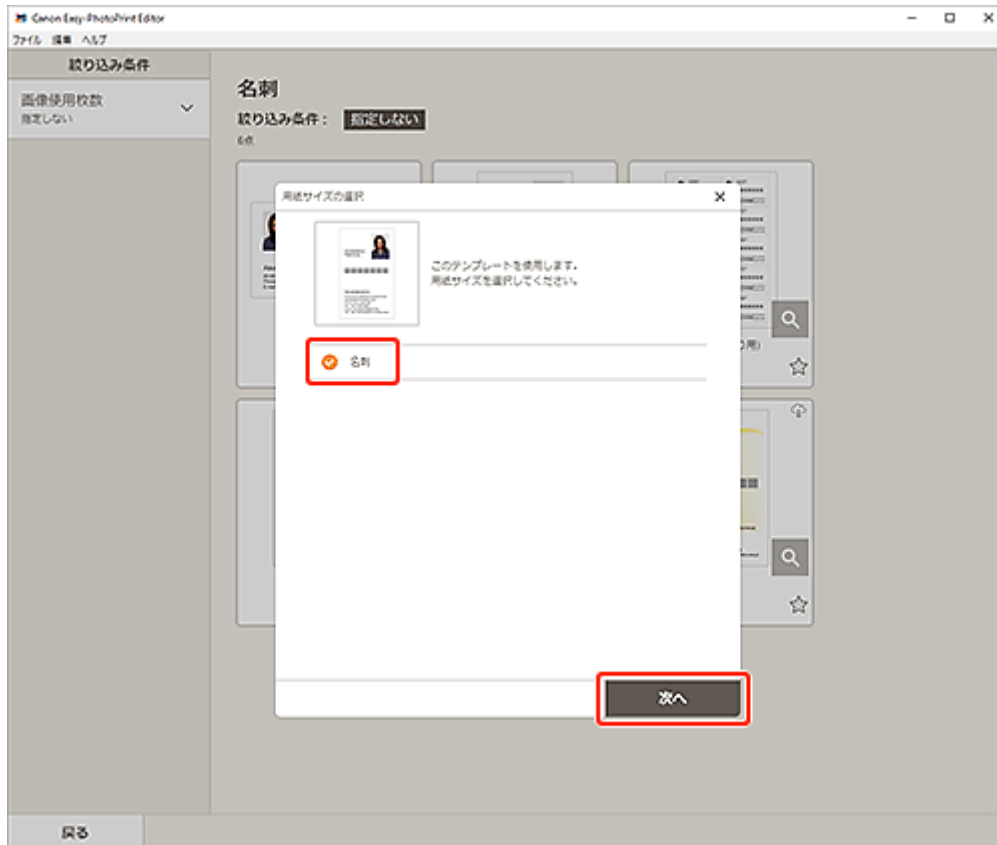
Canon Easy-PhotoPrint Editor

ファイル 編集 ヘルプ

絞り込み条件

画像使用枚数
指定しない

名刺

絞り込み条件： 指定しない

6点

用紙サイズの選択

このテンプレートを使用します。
用紙サイズを選択してください。

名刺

次へ

戻る